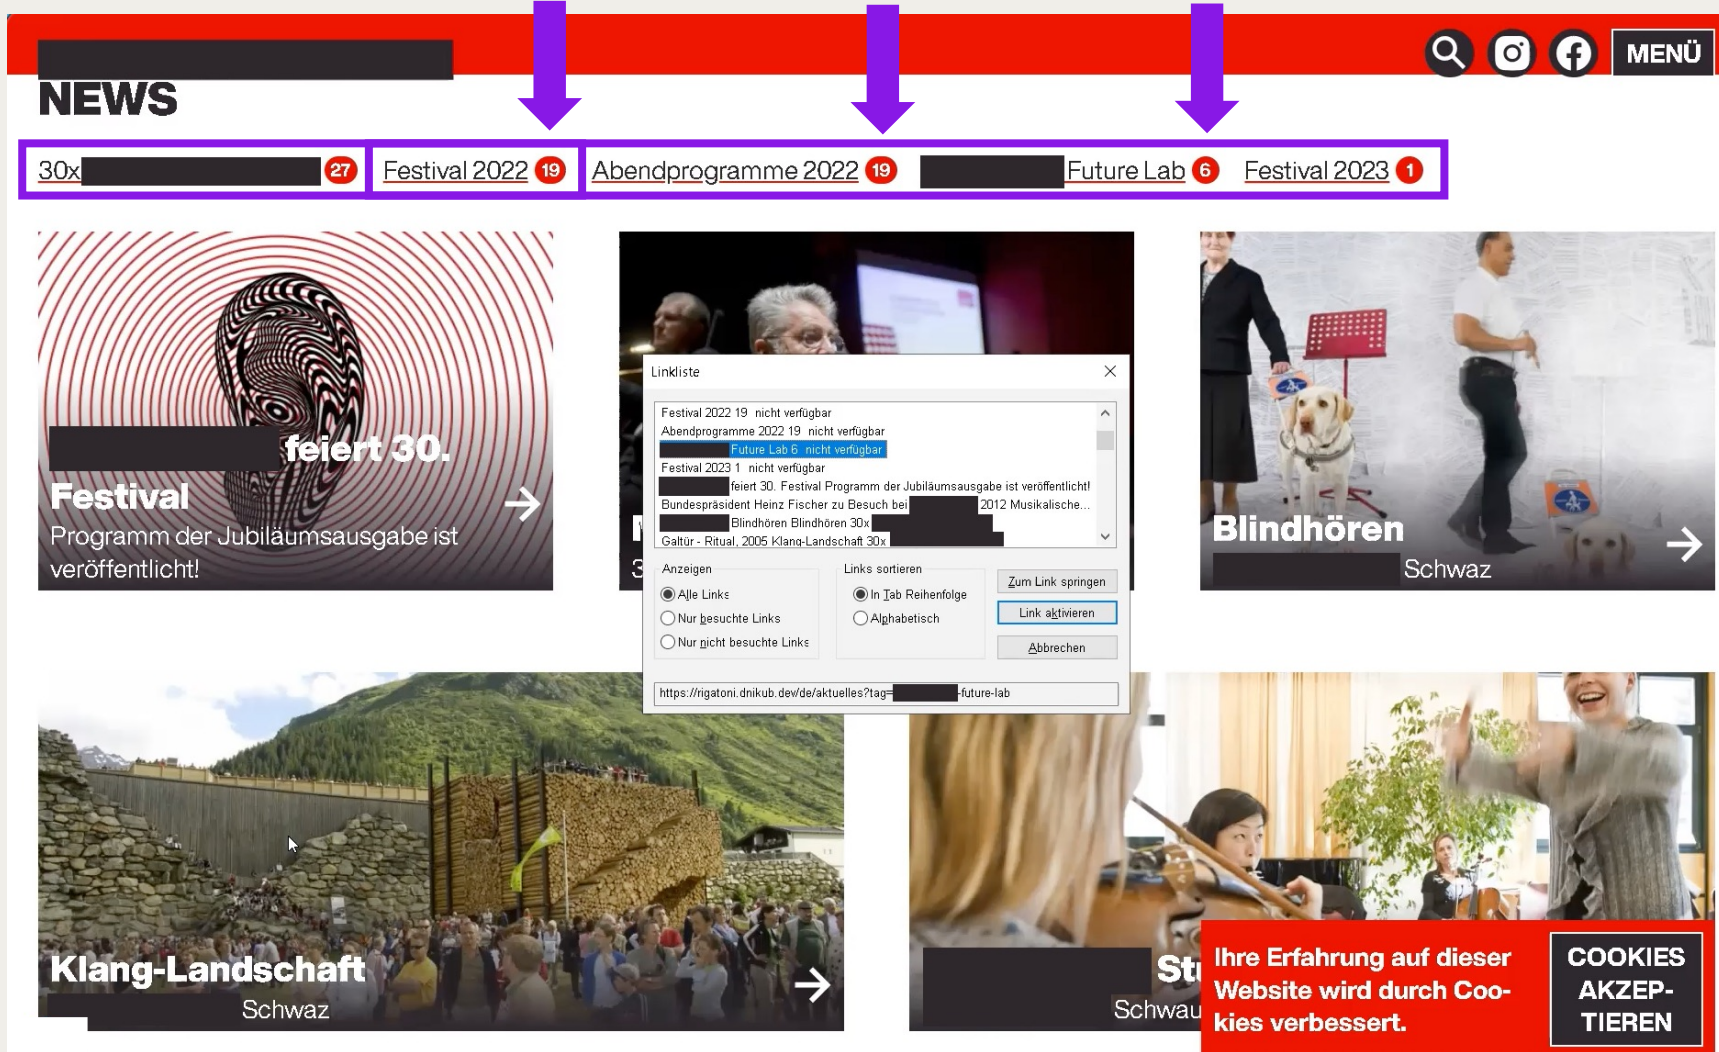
MENÜ

NEWS

30x 27 Festival 2022 19 Abendprogramme 2022 19 Future Lab 6 Festival 2023 1

feiert 30. Festival
Programm der Jubiläumsausgabe ist veröffentlicht!

Linkliste

Festival 2022 19 nicht verfügbar
Abendprogramme 2022 19 nicht verfügbar
Future Lab 6 nicht verfügbar
Festival 2023 1 nicht verfügbar
feiert 30. Festival Programm der Jubiläumsausgabe ist veröffentlicht!
Bundespräsident Heinz Fischer zu Besuch bei 2012 Musikalische...
Blindhören Blindhören 30x
Galtür - Ritual, 2005 Klang-Landschaft 30x

Anzeigen
Alle Links
Nur besuchte Links
Nur nicht besuchte Links

Links sortieren
In Tab Reihenfolge
Alphabetisch

Zum Link springen
Link aktivieren
Abbrechen

https://rigatoni.dnikub.dev/de/aktuelles?tag= -future-lab

3

Blindhören
Schwaz

Klang-Landschaft
Schwaz

St
Schwau

Ihre Erfahrung auf dieser Website wird durch Cookies verbessert.

COOKIES AKZEPTIEREN